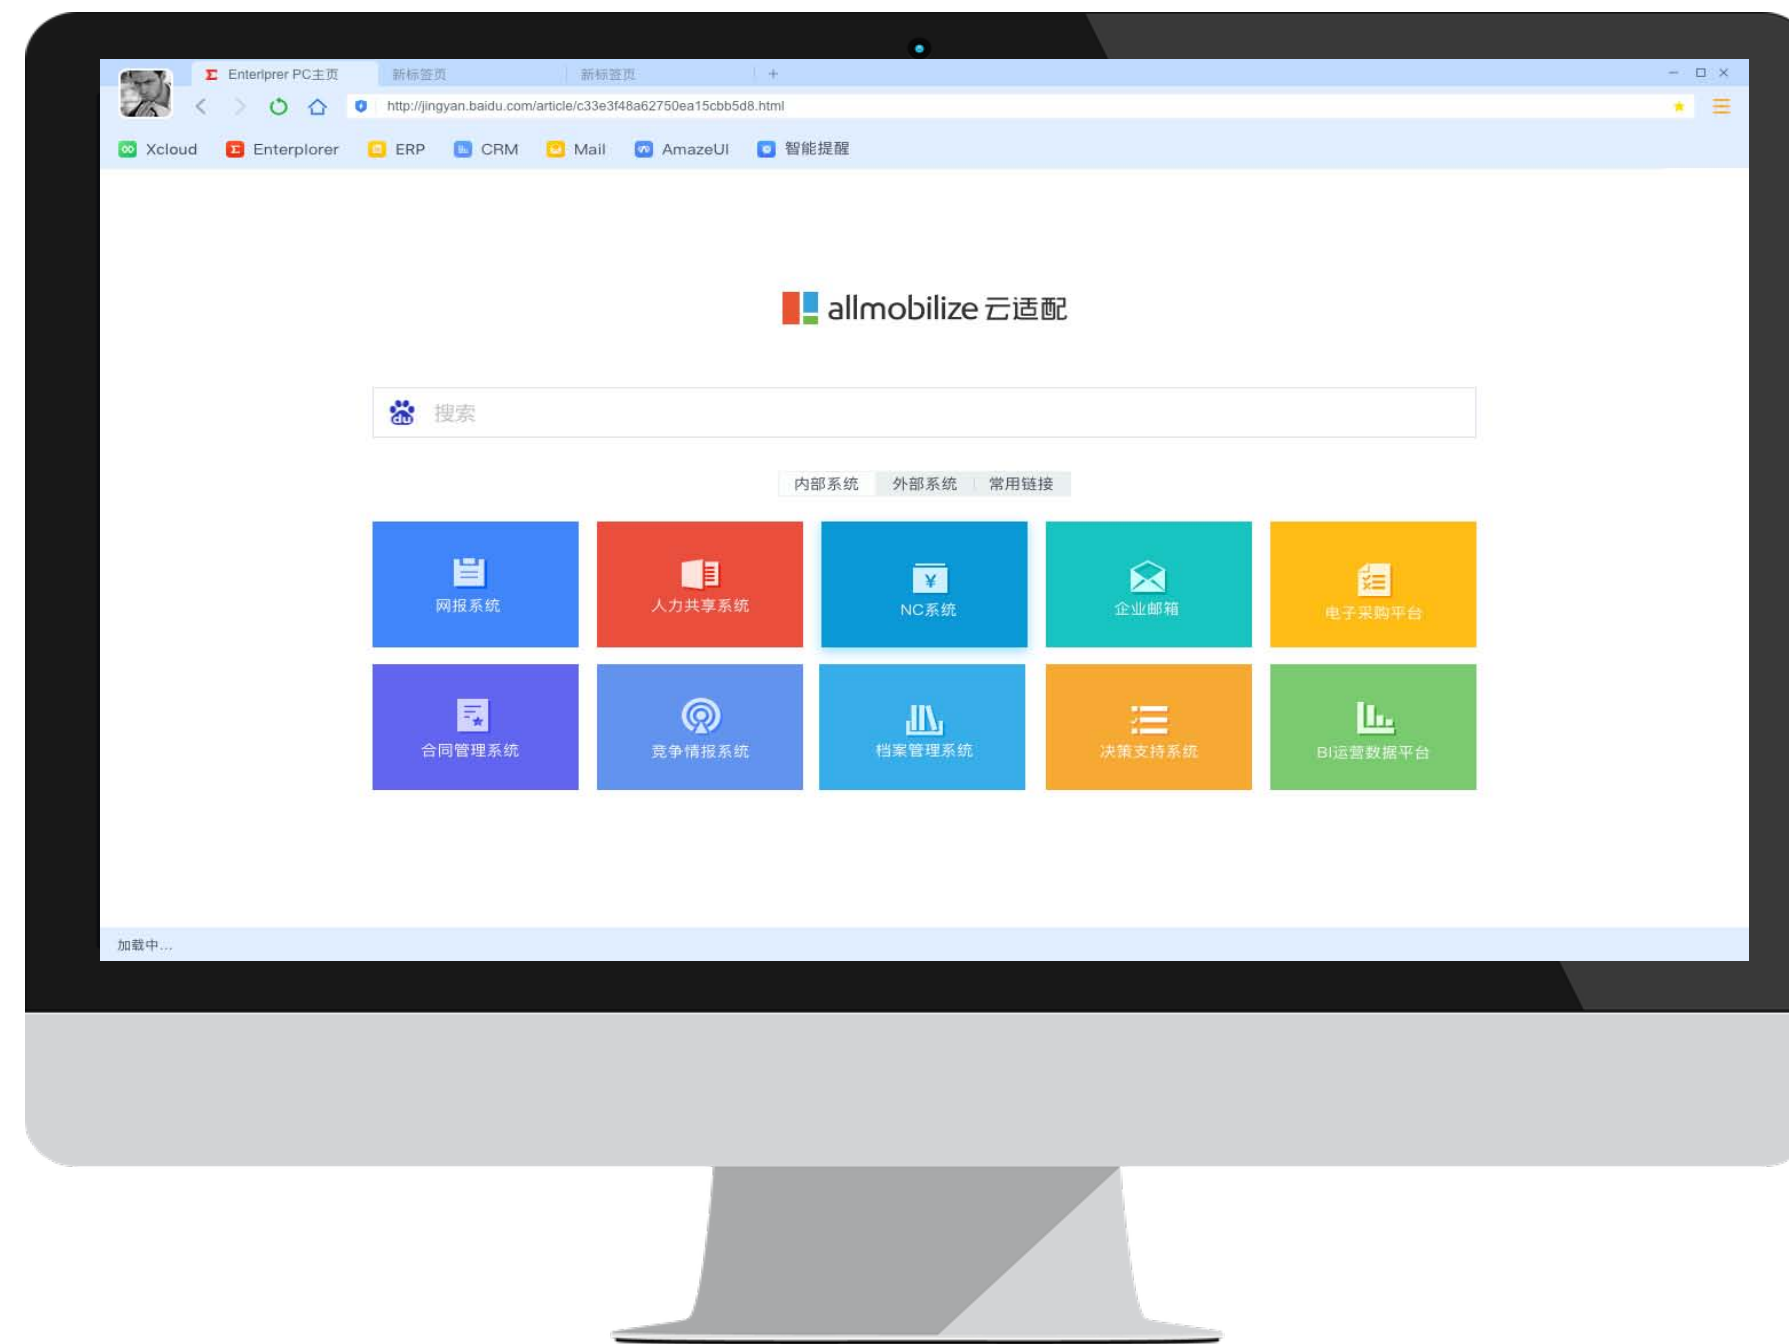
Enterlprer PC主页 新标签页 新标签页 +

http://jingyan.baidu.com/article/c33e3f48a62750ea15cbb5d8.html

Xcloud Enterplorer ERP CRM Mail AmazeUI 智能提醒

allmobilize 云适配

搜索

内部系统 外部系统 常用链接

| 网报系统 | 人力共享系统 | NC系统 | 企业邮箱 | 电子采购平台 |
|---|---|---|---|---|
| 合同管理系统 | 竞争情报系统 | 档案管理系统 | 决策支持系统 | BI运营数据平台 |

加载中...